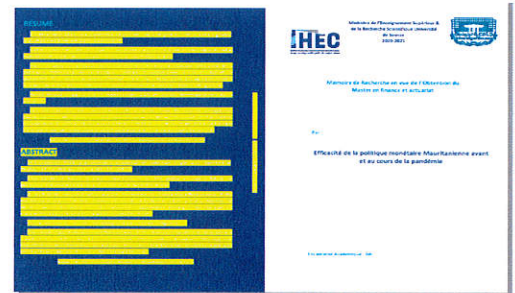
RESUME

ABSTRACT

IHEC

Ministère de l'Enseignement Supérieur & de la Recherche Scientifique Université de Sousse 2020-2021

Mémoire de Recherche en vue de l'Obtention du Master en Finance et actuariat

Par :

Efficacité de la politique monétaire Mauritanienne avant et au cours de la pandémie

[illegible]